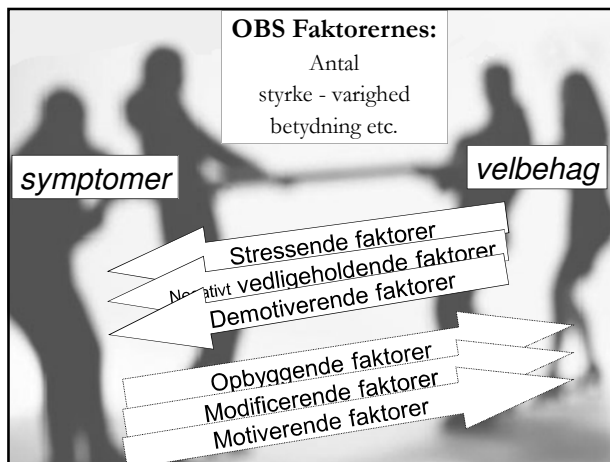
OBS Faktorernes:
Antal
styrke - varighed
betydning etc.

symptomer

velbehag

Stressende faktorer

Negativt vedligeholdende faktorer

Demotiverende faktorer

Opbyggende faktorer

Modificerende faktorer

Motiverende faktorer